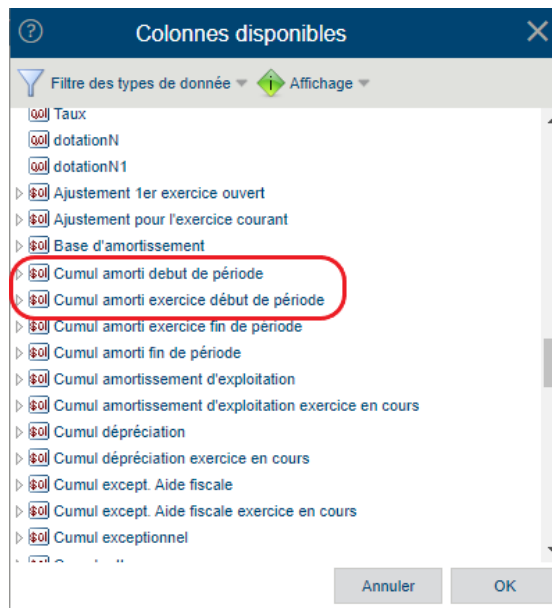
?
Colonnes disponibles

Filtre des types de donnée
Affichage

Taux
dotationN
dotationN1
Ajustement 1er exercice ouvert
Ajustement pour l'exercice courant
Base d'amortissement
Cumul amorti debut de période
Cumul amorti exercice début de période
Cumul amorti exercice fin de période
Cumul amorti fin de période
Cumul amortissement d'exploitation
Cumul amortissement d'exploitation exercice en cours
Cumul dépréciation
Cumul dépréciation exercice en cours
Cumul except. Aide fiscale
Cumul except. Aide fiscale exercice en cours
Cumul exceptionnel
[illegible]

Annuler
OK